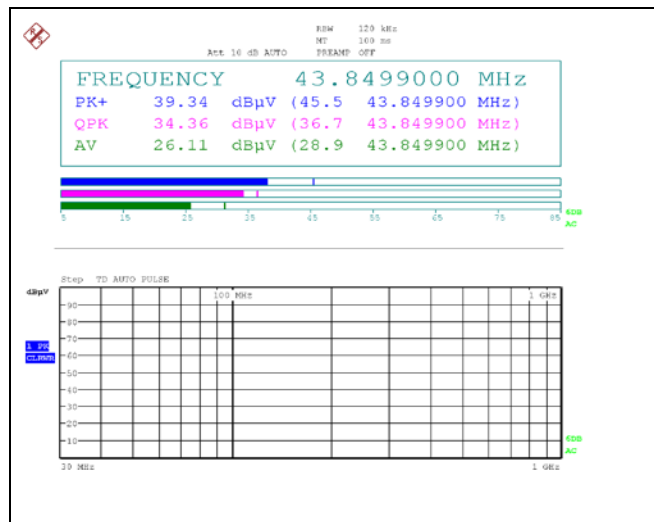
RBW 120 kHz
MT 100 ms
Att 10 dB AUTO PREAMP OFF

FREQUENCY 43.8499000 MHz
PK+ 39.34 dBµV (45.5 43.849900 MHz)
QPK 34.36 dBµV (36.7 43.849900 MHz)
AV 26.11 dBµV (28.9 43.849900 MHz)

5 15 25 35 45 55 65 75 85
6DB
AC

Step TD AUTO PULSE
dBµV
100 MHz
1 GHz
90
80
70
60
50
40
30
20
10
1 PK
CLRWR
6DB
AC
30 MHz
1 GHz